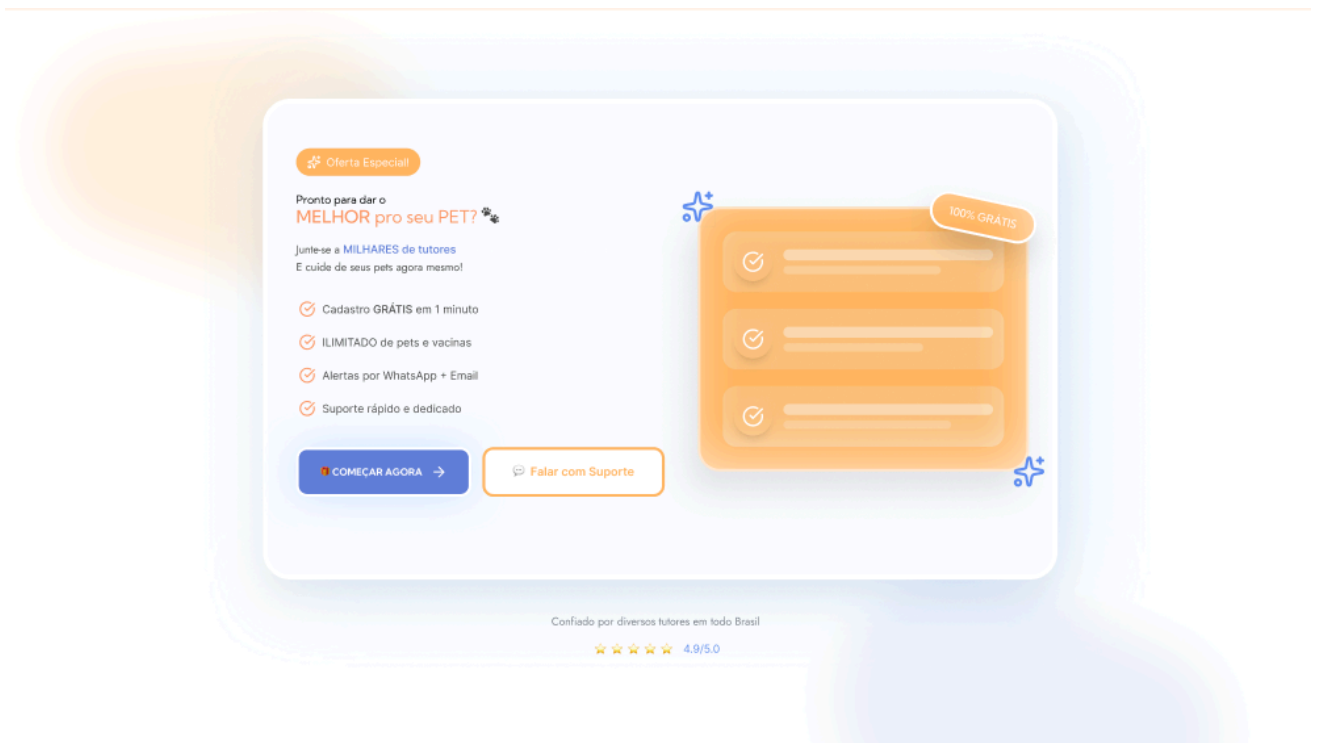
Oferta Especial!

Pronto para dar o
MELHOR pro seu PET? 🐾

Junte-se a MILHARES de tutores
E cuide de seus pets agora mesmo!

Cadastro GRÁTIS em 1 minuto

ILIMITADO de pets e vacinas

Alertas por WhatsApp + Email

Suporte rápido e dedicado

COMEÇAR AGORA →

Falar com Suporte

100% GRÁTIS

Confiado por diversos tutores em todo Brasil

⭐⭐⭐⭐⭐ 4.9/5.0